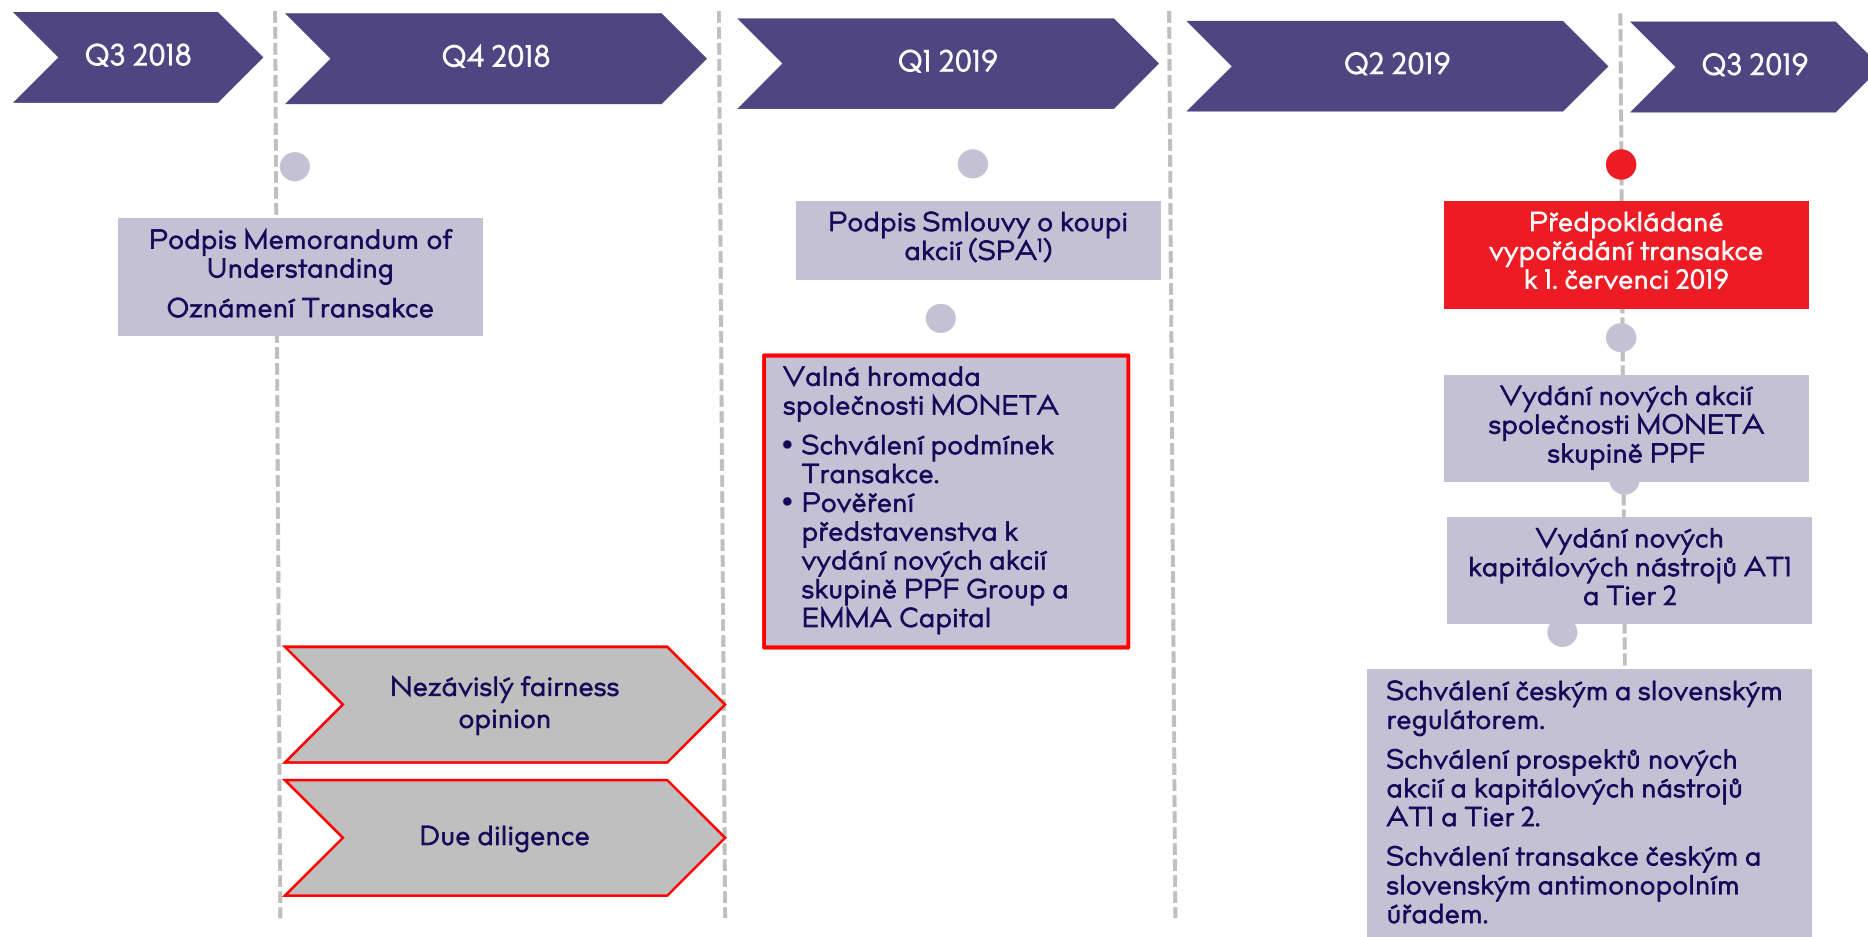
Q3 2018

Q4 2018

Q1 2019

Q2 2019

Q3 2019

Podpis Memorandum of Understanding

Oznámení Transakce

Podpis Smlouvy o koupi akcií (SPA¹)

Valná hromada společnosti MONETA

• Schválení podmínek Transakce.
• Pověření představenstva k vydání nových akcií skupině PPF Group a EMMA Capital

Nezávislý fairness opinion

Due diligence

Předpokládané vypořádání transakce k 1. červenci 2019

Vydání nových akcií společnosti MONETA skupině PPF

Vydání nových kapitálových nástrojů AT1 a Tier 2

Schválení českým a slovenským regulátorem.

Schválení prospektů nových akcií a kapitálových nástrojů AT1 a Tier 2.

Schválení transakce českým a slovenským antimonopolním úřadem.